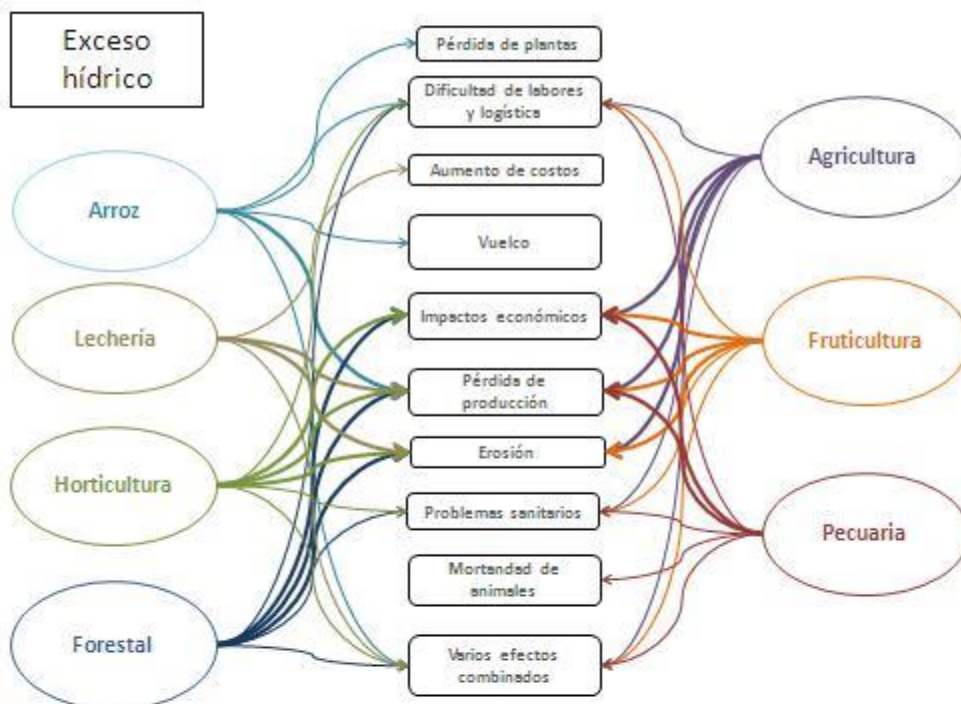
Exceso hídrico

Pérdida de plantas

Dificultad de labores y logística

Aumento de costos

Vuelco

Impactos económicos

Pérdida de producción

Erosión

Problemas sanitarios

Mortandad de animales

Varios efectos combinados

Arroz

Lechería

Horticultura

Forestal

Agricultura

Fruticultura

Pecuaria